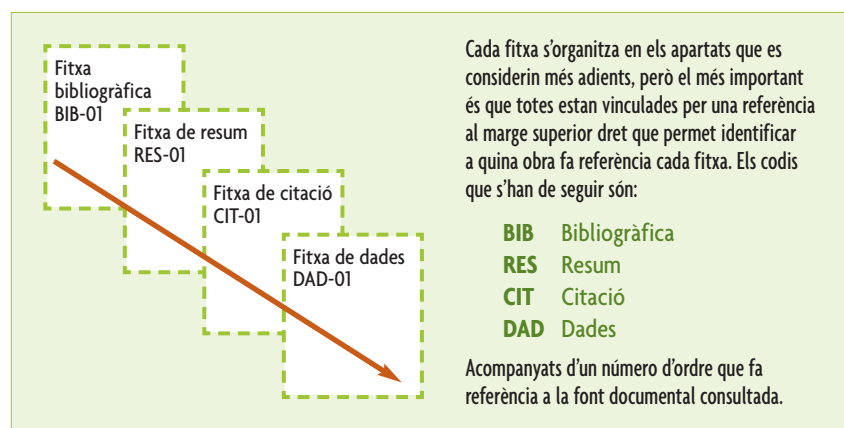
Fitxa bibliogràfica
BIB-01

Fitxa de resum
RES-01

Fitxa de citació
CIT-01

Fitxa de dades
DAD-01

Cada fitxa s'organitza en els apartats que es considerin més adients, però el més important és que totes estan vinculades per una referència al marge superior dret que permet identificar a quina obra fa referència cada fitxa. Els codis que s'han de seguir són:

**BIB** Bibliogràfica
**RES** Resum
**CIT** Citació
**DAD** Dades

Acompanyats d'un número d'ordre que fa referència a la font documental consultada.